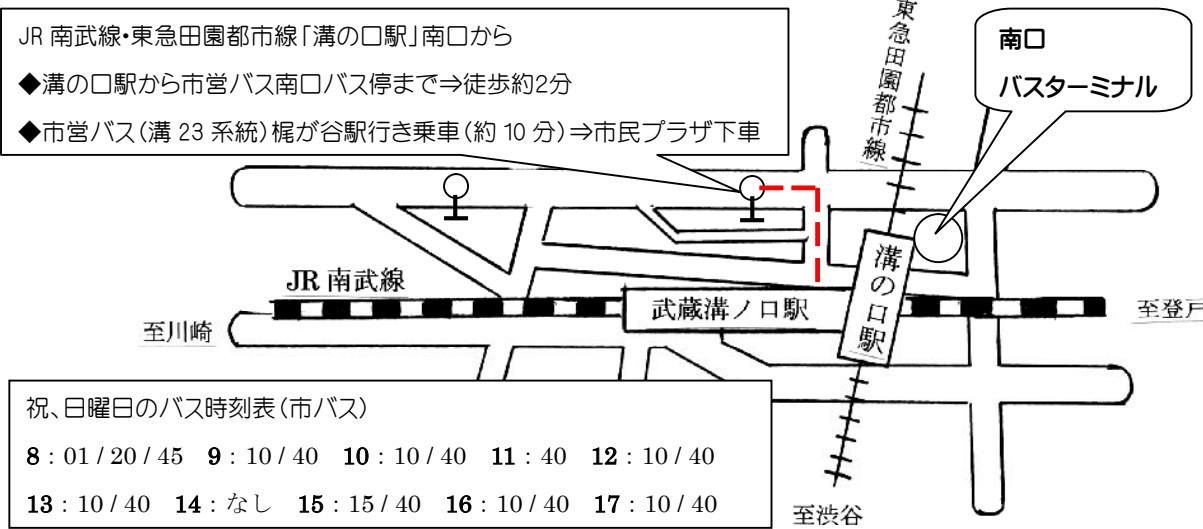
JR 南武線・東急田園都市線「溝の口駅」南口から

◆溝の口駅から市営バス南口バス停まで⇒徒歩約2分

◆市営バス(溝 23 系統)梶が谷駅行き乗車(約 10 分)⇒市民プラザ下車

東急田園都市線

南口
バスターミナル

JR 南武線

至川崎

武蔵溝ノ口駅

溝の口駅

至登戸

祝、日曜日のバス時刻表(市バス)

8：01 / 20 / 45　9：10 / 40　10：10 / 40　11：40　12：10 / 40

13：10 / 40　14：なし　15：15 / 40　16：10 / 40　17：10 / 40

至渋谷